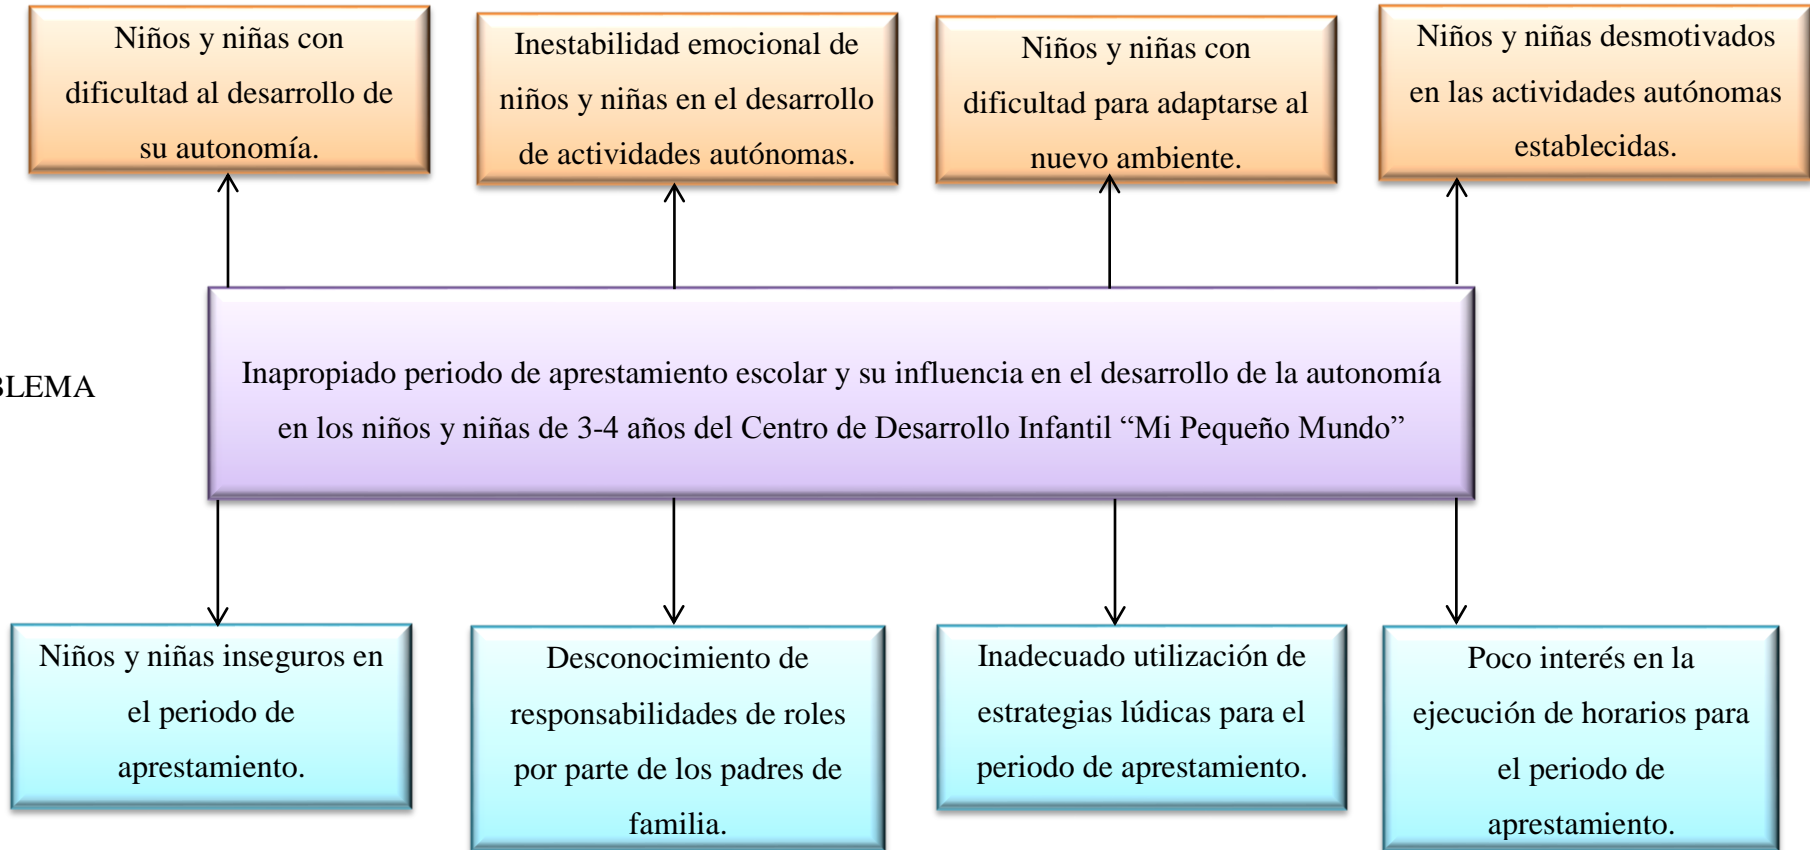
Niños y niñas con dificultad al desarrollo de su autonomía.

Inestabilidad emocional de niños y niñas en el desarrollo de actividades autónomas.

Niños y niñas con dificultad para adaptarse al nuevo ambiente.

Niños y niñas desmotivados en las actividades autónomas establecidas.

BLEMA

Inapropiado periodo de aprestamiento escolar y su influencia en el desarrollo de la autonomía en los niños y niñas de 3-4 años del Centro de Desarrollo Infantil “Mi Pequeño Mundo”

Niños y niñas inseguros en el periodo de aprestamiento.

Desconocimiento de responsabilidades de roles por parte de los padres de familia.

Inadecuado utilización de estrategias lúdicas para el periodo de aprestamiento.

Poco interés en la ejecución de horarios para el periodo de aprestamiento.